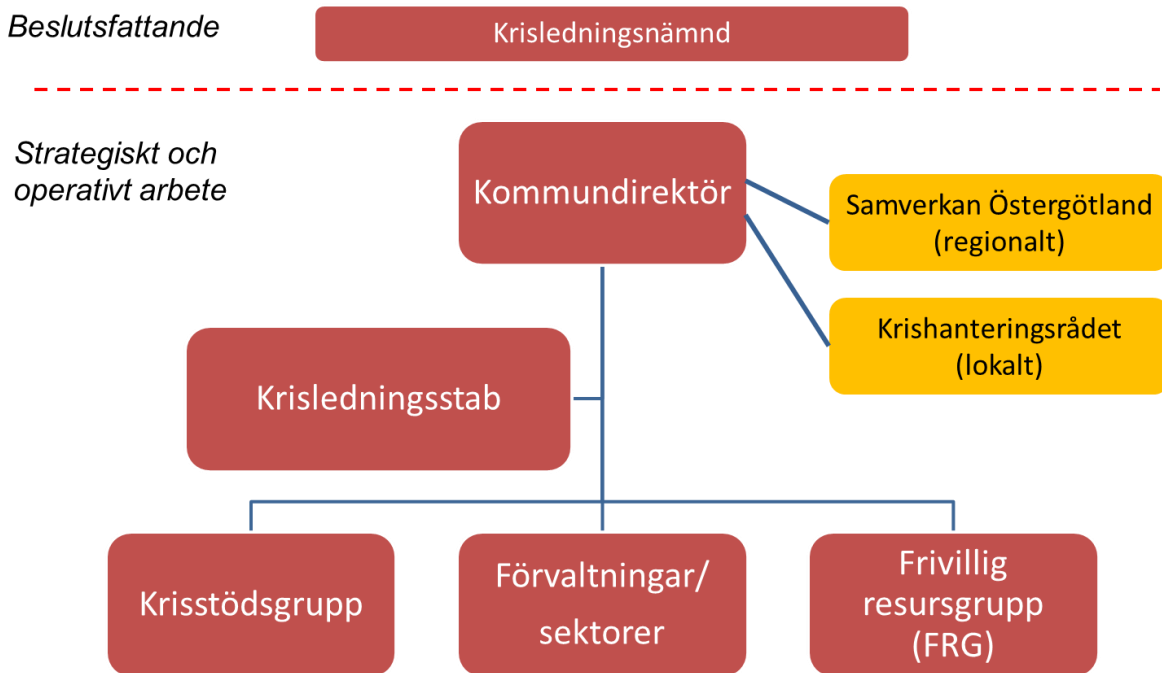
Beslutsfattande

Krisledningsnämnd

Strategiskt och operativt arbete

Kommundirektör

Samverkan Östergötland (regionalt)

Krishanteringsrådet (lokalt)

Krisledningsstab

Krisstödsgrupp

Förvaltningar/ sektorer

Frivillig resursgrupp (FRG)